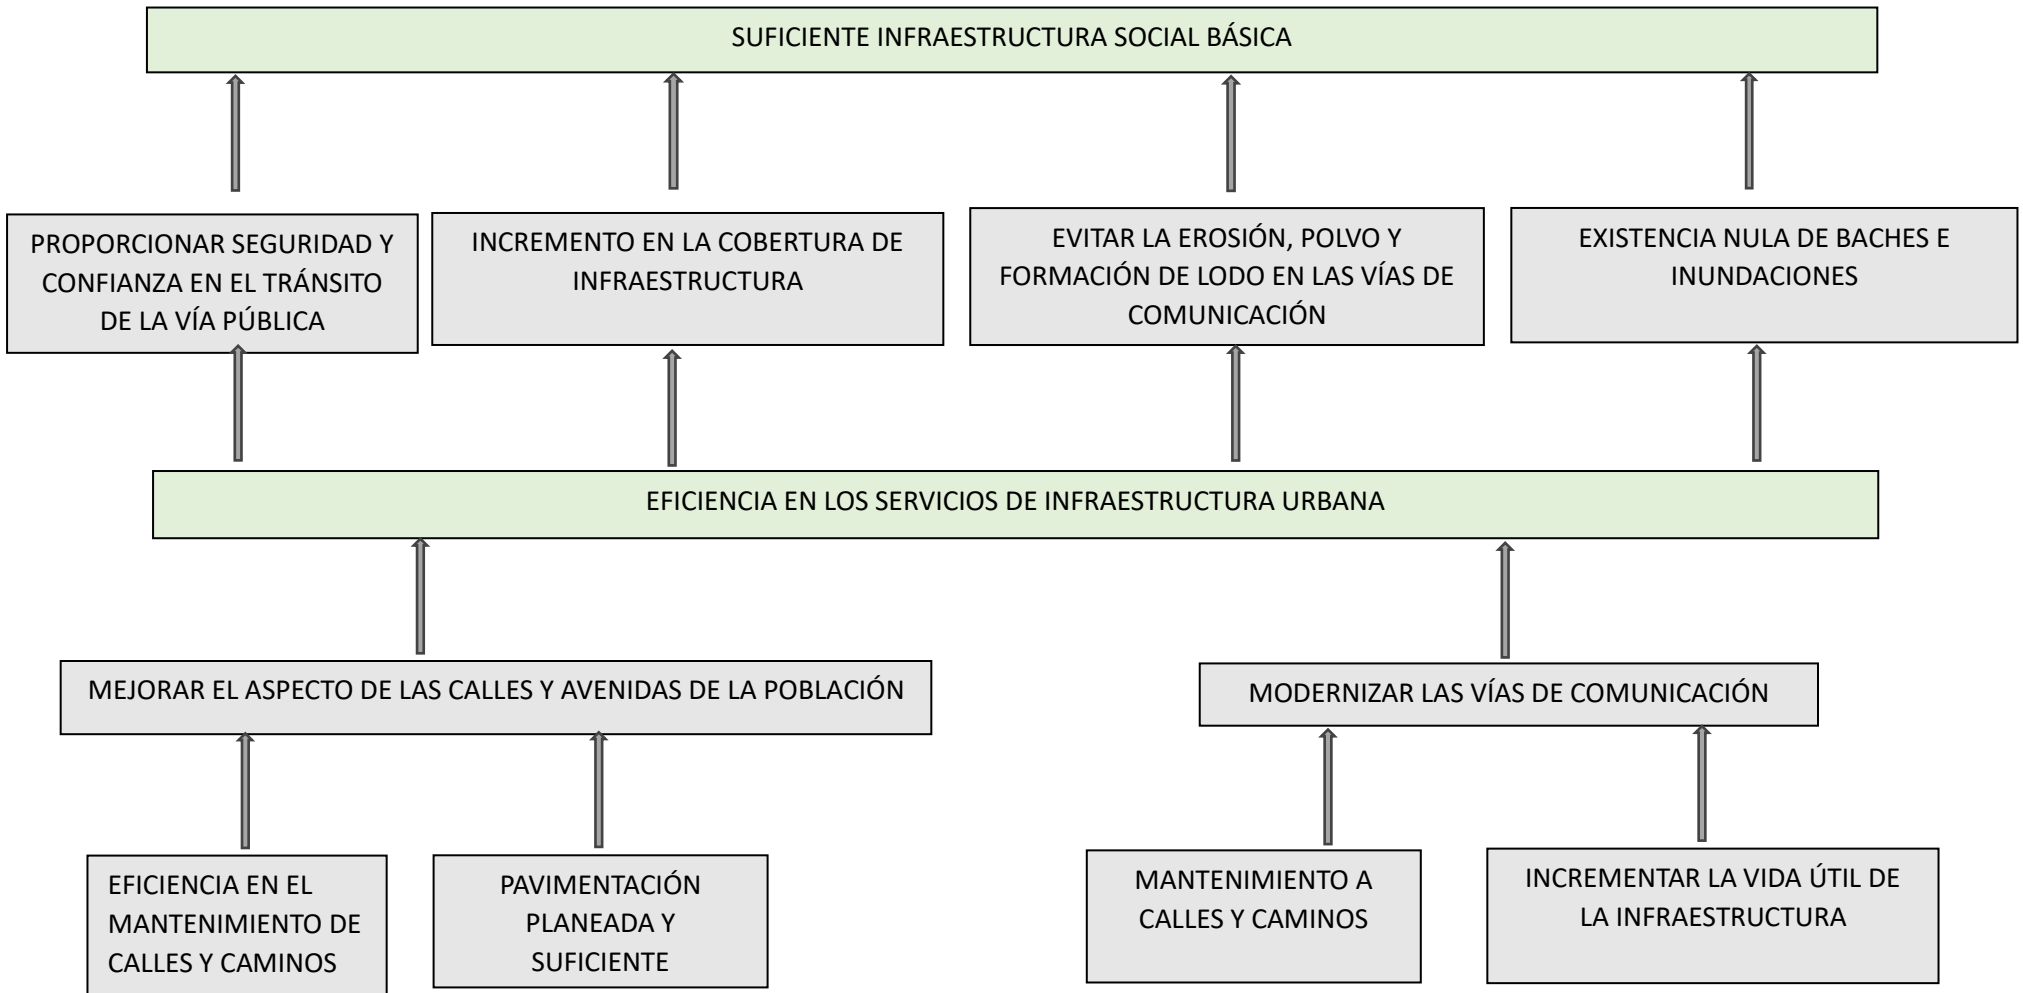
SUFICIENTE INFRAESTRUCTURA SOCIAL BÁSICA

PROPORCIONAR SEGURIDAD Y CONFIANZA EN EL TRÁNSITO DE LA VÍA PÚBLICA

INCREMENTO EN LA COBERTURA DE INFRAESTRUCTURA

EVITAR LA EROSIÓN, POLVO Y FORMACIÓN DE LODO EN LAS VÍAS DE COMUNICACIÓN

EXISTENCIA NULA DE BACHES E INUNDACIONES

EFICIENCIA EN LOS SERVICIOS DE INFRAESTRUCTURA URBANA

MEJORAR EL ASPECTO DE LAS CALLES Y AVENIDAS DE LA POBLACIÓN

MODERNIZAR LAS VÍAS DE COMUNICACIÓN

EFICIENCIA EN EL MANTENIMIENTO DE CALLES Y CAMINOS

PAVIMENTACIÓN PLANEADA Y SUFICIENTE

MANTENIMIENTO A CALLES Y CAMINOS

INCREMENTAR LA VIDA ÚTIL DE LA INFRAESTRUCTURA